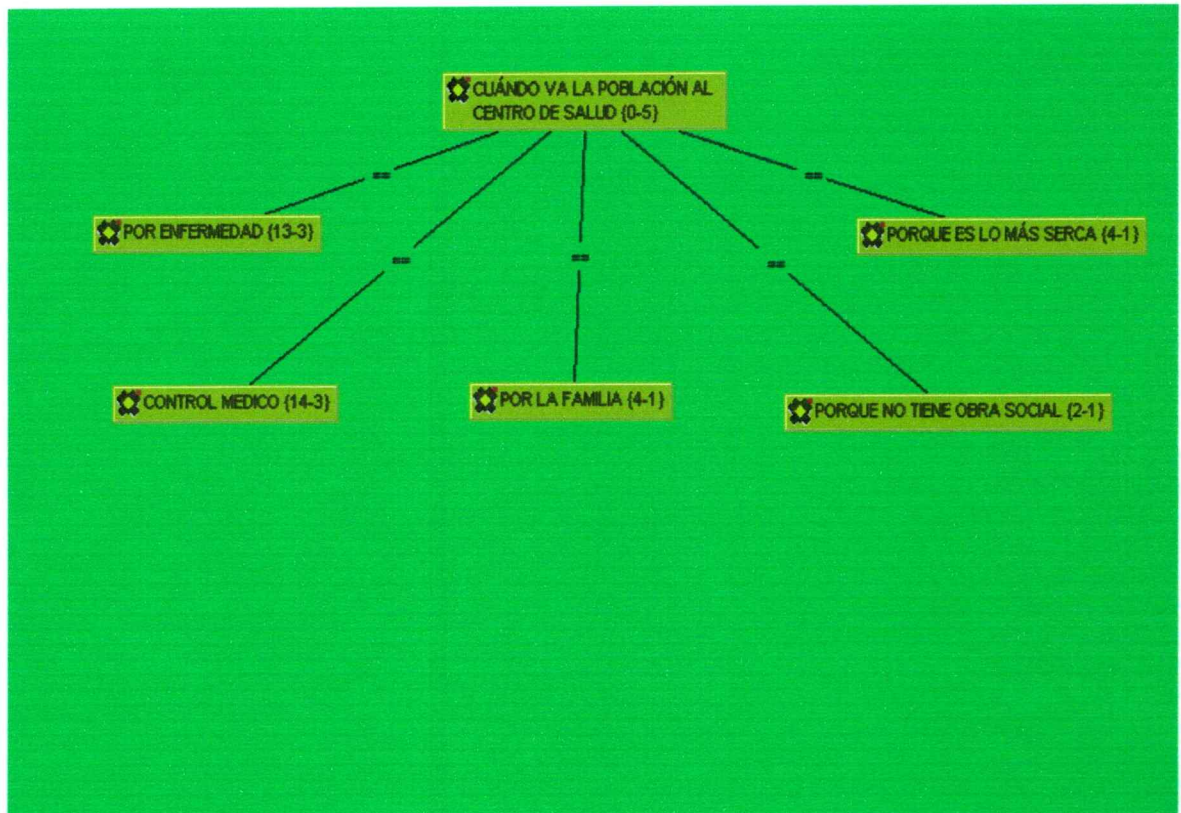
CUÁNDO VA LA POBLACIÓN AL CENTRO DE SALUD {0-5}

==

POR ENFERMEDAD {13-3}

==

CONTROL MEDICO {14-3}

==

POR LA FAMILIA {4-1}

==

PORQUE NO TIENE OBRA SOCIAL {2-1}

==

PORQUE ES LO MÁS SERCA {4-1}